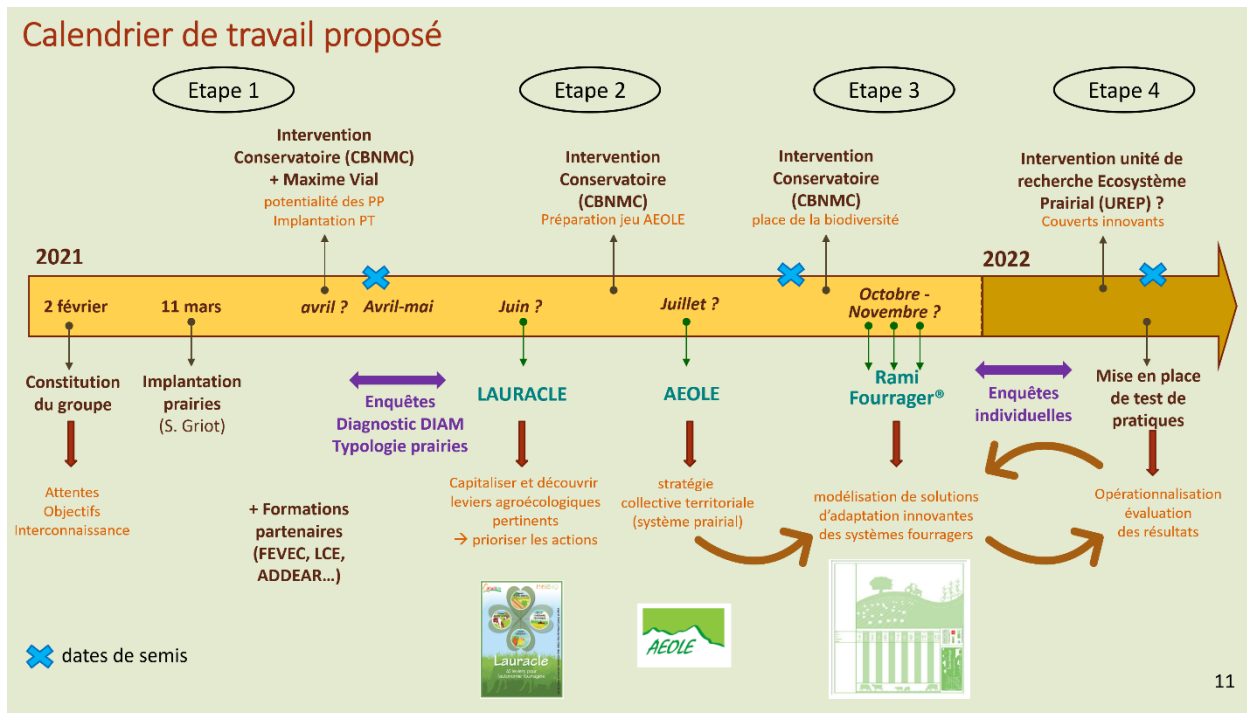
Calendrier de travail proposé

Etape 1

Etape 2

Etape 3

Etape 4

Intervention Conservatoire (CBNMC) + Maxime Vial
potentialité des PP
Implantation PT

Intervention Conservatoire (CBNMC)
Préparation jeu AEOLE

Intervention Conservatoire (CBNMC)
place de la biodiversité

Intervention unité de recherche Ecosystème Prairial (UREP) ?
Couverts innovants

2021

2022

2 février

11 mars

avril ?

Avril-mai

Juin ?

Juillet ?

Octobre - Novembre ?

Constitution du groupe

Attentes
Objectifs
Interconnaissance

Implantation prairies
(S. Griot)

+ Formations partenaires
(FEVEC, LCE, ADDEAR…)

Enquêtes
Diagnostic DIAM
Typologie prairies

LAURACLE

Capitaliser et découvrir leviers agroécologiques pertinents
→ prioriser les actions

AEOLE

stratégie collective territoriale
(système prairial)

Rami Fourrager®

modélisation de solutions d'adaptation innovantes des systèmes fourragers

Enquêtes individuelles

Mise en place de test de pratiques

Opérationnalisation
évaluation
des résultats

Lauracle

AEOLE

dates de semis

11